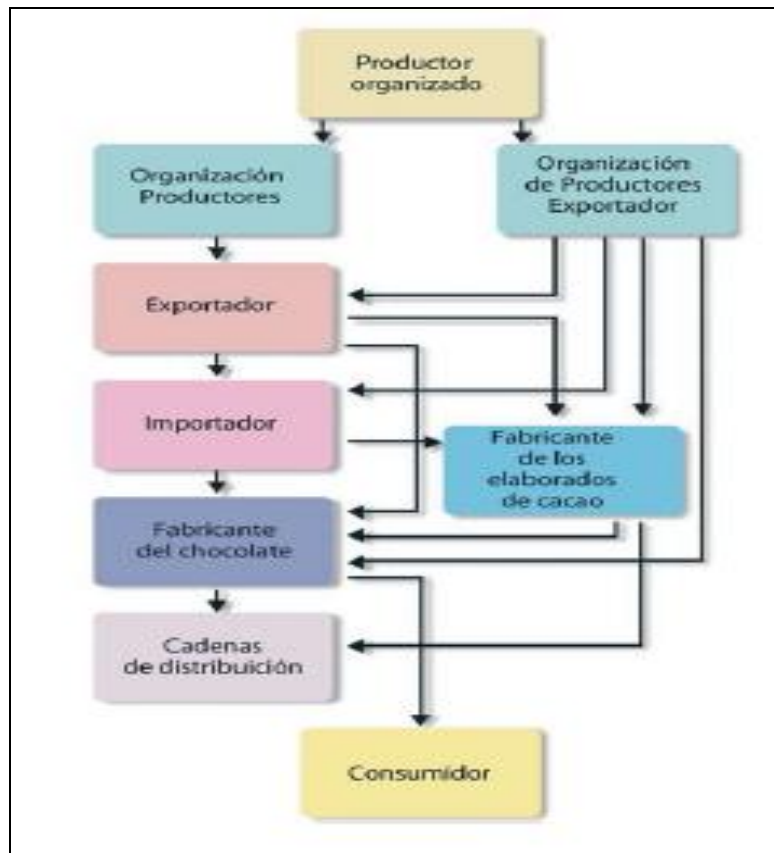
Productor organizado

Organización Productores

Organización de Productores Exportador

Exportador

Importador

Fabricante de los elaborados de cacao

Fabricante del chocolate

Cadenas de distribuición

Consumidor